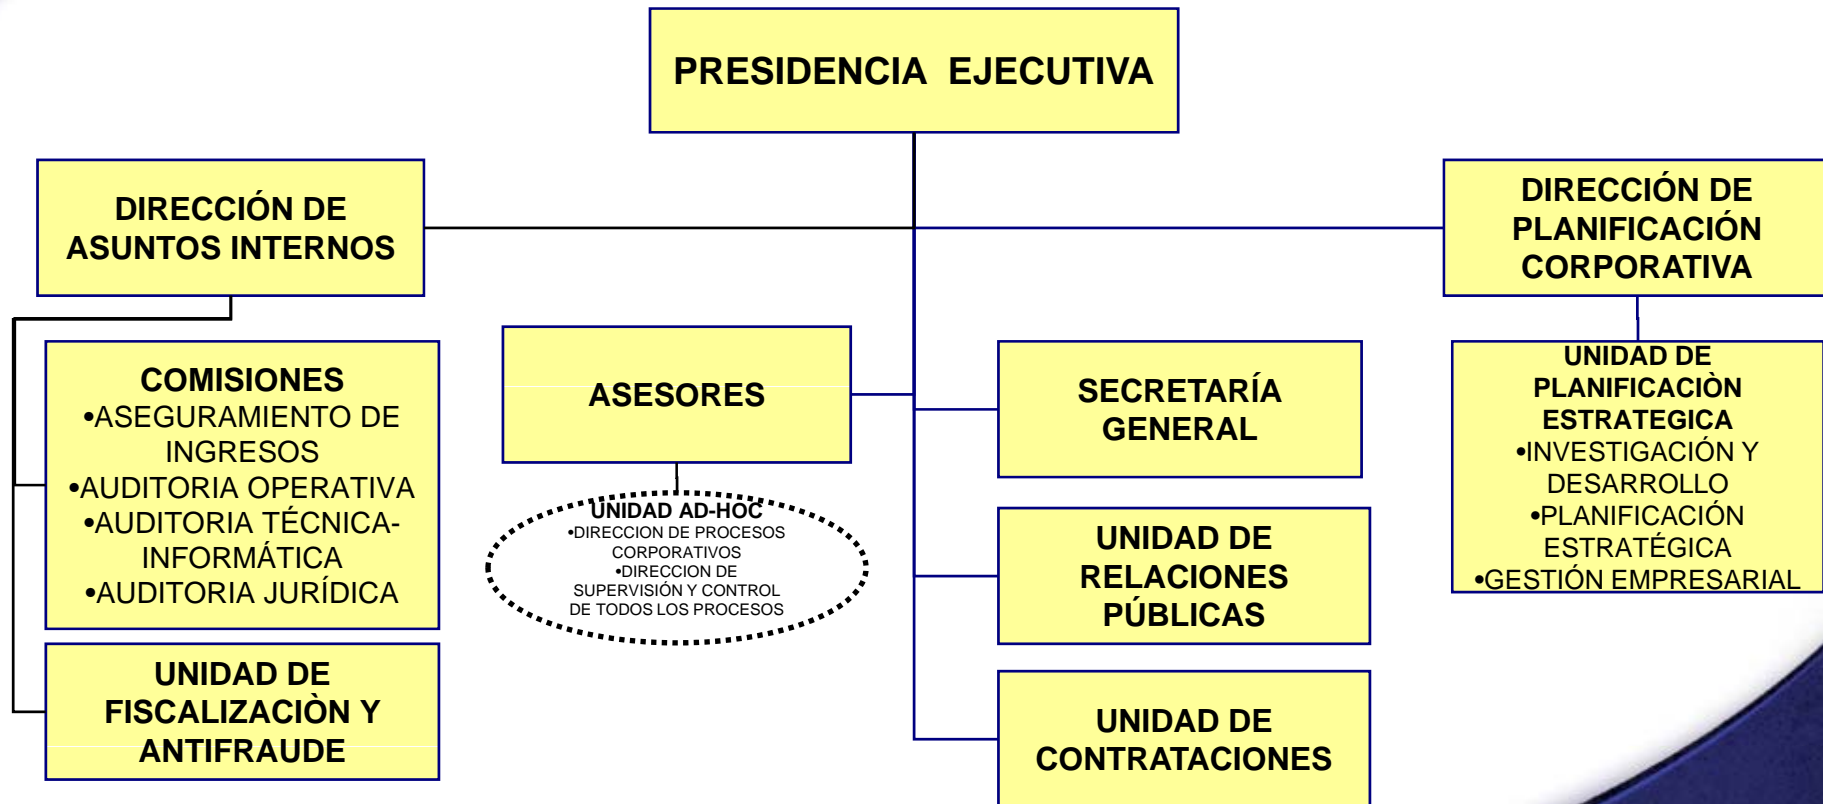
PRESIDENCIA EJECUTIVA

DIRECCIÓN DE ASUNTOS INTERNOS

DIRECCIÓN DE PLANIFICACIÓN CORPORATIVA

COMISIONES
•ASEGURAMIENTO DE INGRESOS
•AUDITORIA OPERATIVA
•AUDITORIA TÉCNICA-INFORMÁTICA
•AUDITORIA JURÍDICA

UNIDAD DE FISCALIZACIÒN Y ANTIFRAUDE

ASESORES

UNIDAD AD-HOC
•DIRECCION DE PROCESOS CORPORATIVOS
•DIRECCION DE SUPERVISIÓN Y CONTROL DE TODOS LOS PROCESOS

SECRETARÍA GENERAL

UNIDAD DE RELACIONES PÚBLICAS

UNIDAD DE CONTRATACIONES

UNIDAD DE PLANIFICACIÒN ESTRATEGICA
•INVESTIGACIÓN Y DESARROLLO
•PLANIFICACIÓN ESTRATÉGICA
•GESTIÓN EMPRESARIAL